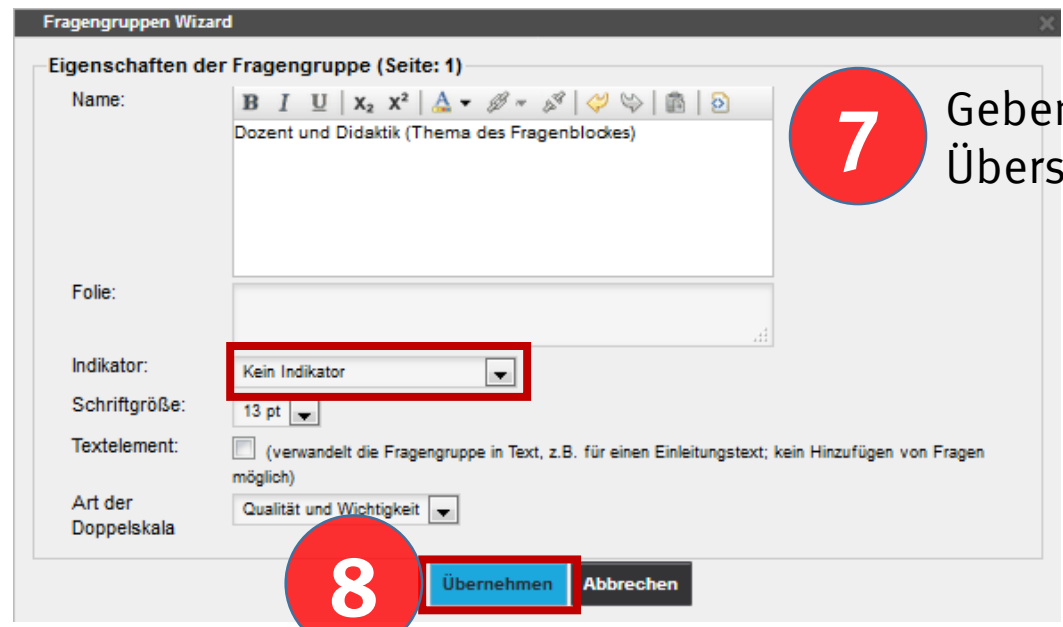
Fragengruppen Wizard

Eigenschaften der Fragengruppe (Seite: 1)

Name:

B I U $X_2$ $X^2$

Dozent und Didaktik (Thema des Fragenblockes)

7

Geber

Übers

Folie:

Indikator:

Kein Indikator

Schriftgröße:

13 pt

Textelement:

(verwandelt die Fragengruppe in Text, z.B. für einen Einleitungstext; kein Hinzufügen von Fragen möglich)

Art der Doppelskala

Qualität und Wichtigkeit

8

Übernehmen

Abbrechen